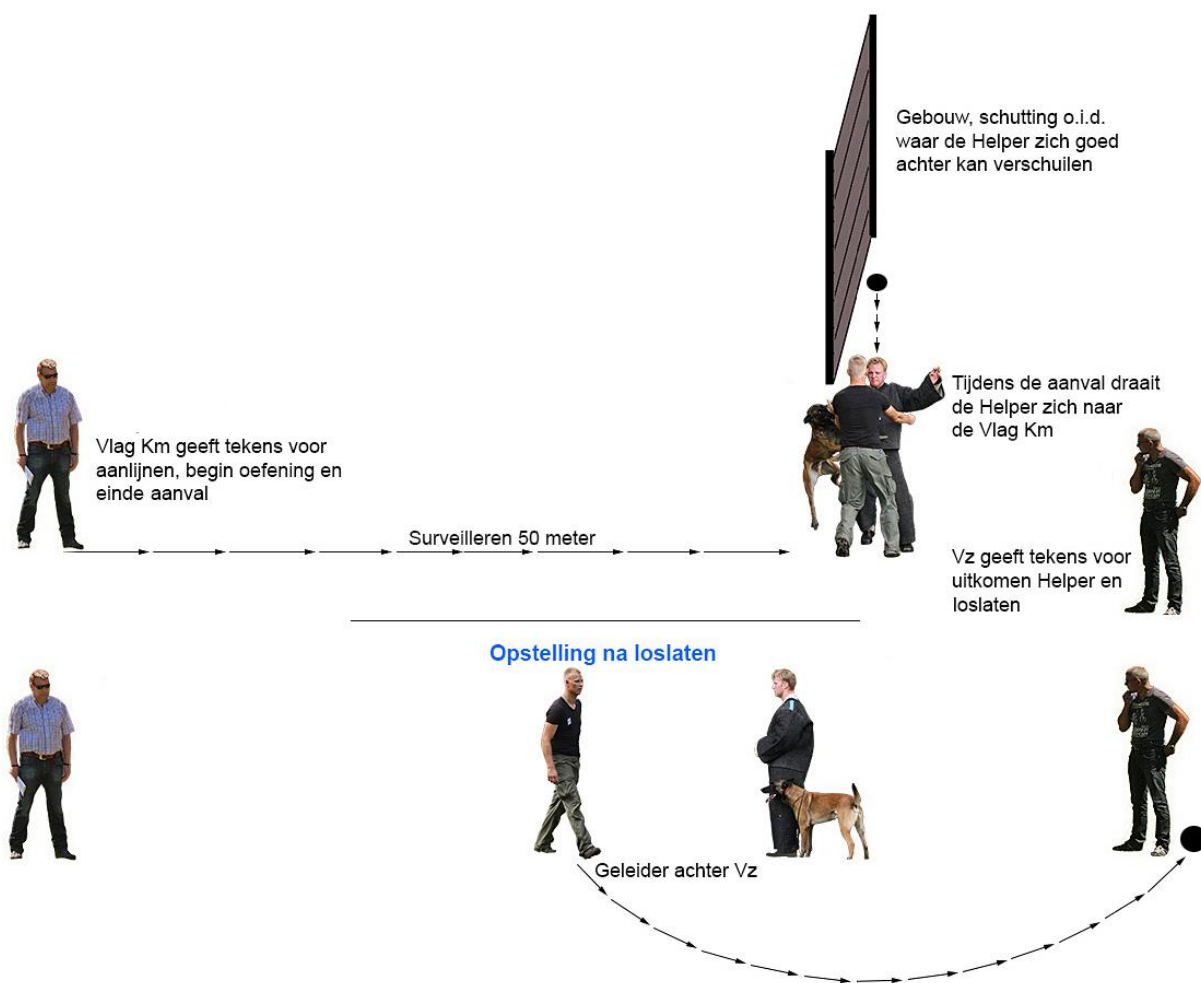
Gebouw, schutting o.i.d. waar de Helper zich goed achter kan verschuilen

Vlag Km geeft tekens voor aanlijnen, begin oefening en einde aanval

Tijdens de aanval draait de Helper zich naar de Vlag Km

Surveilleren 50 meter

Vz geeft tekens voor uitkomen Helper en loslaten

Opstelling na loslaten

Geleider achter Vz